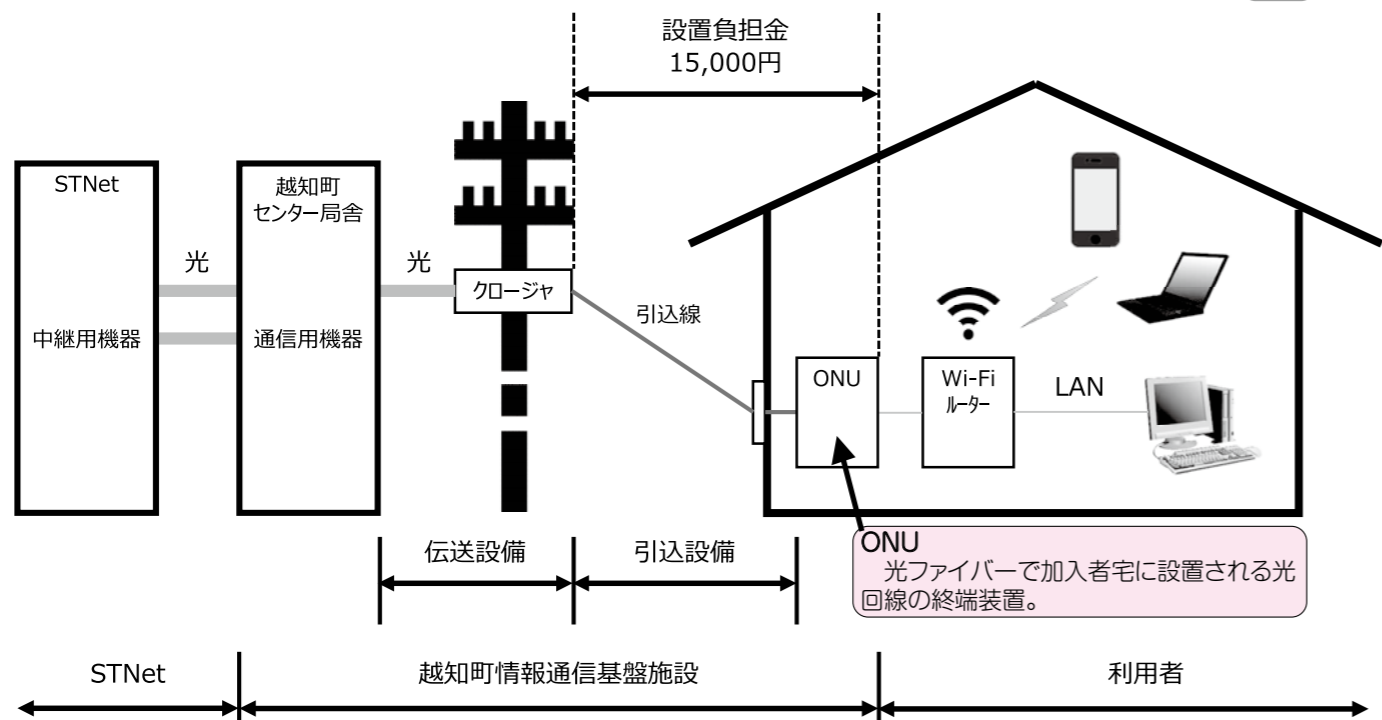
設置負担金
15,000円

STNet

中継用機器

光

越知町
センター局舎

通信用機器

光

クロージャ

引込線

ONU

Wi-Fi
ルーター

LAN

伝送設備

引込設備

ONU
光ファイバーで加入者宅に設置される光回線の終端装置。

STNet

越知町情報通信基盤施設

利用者